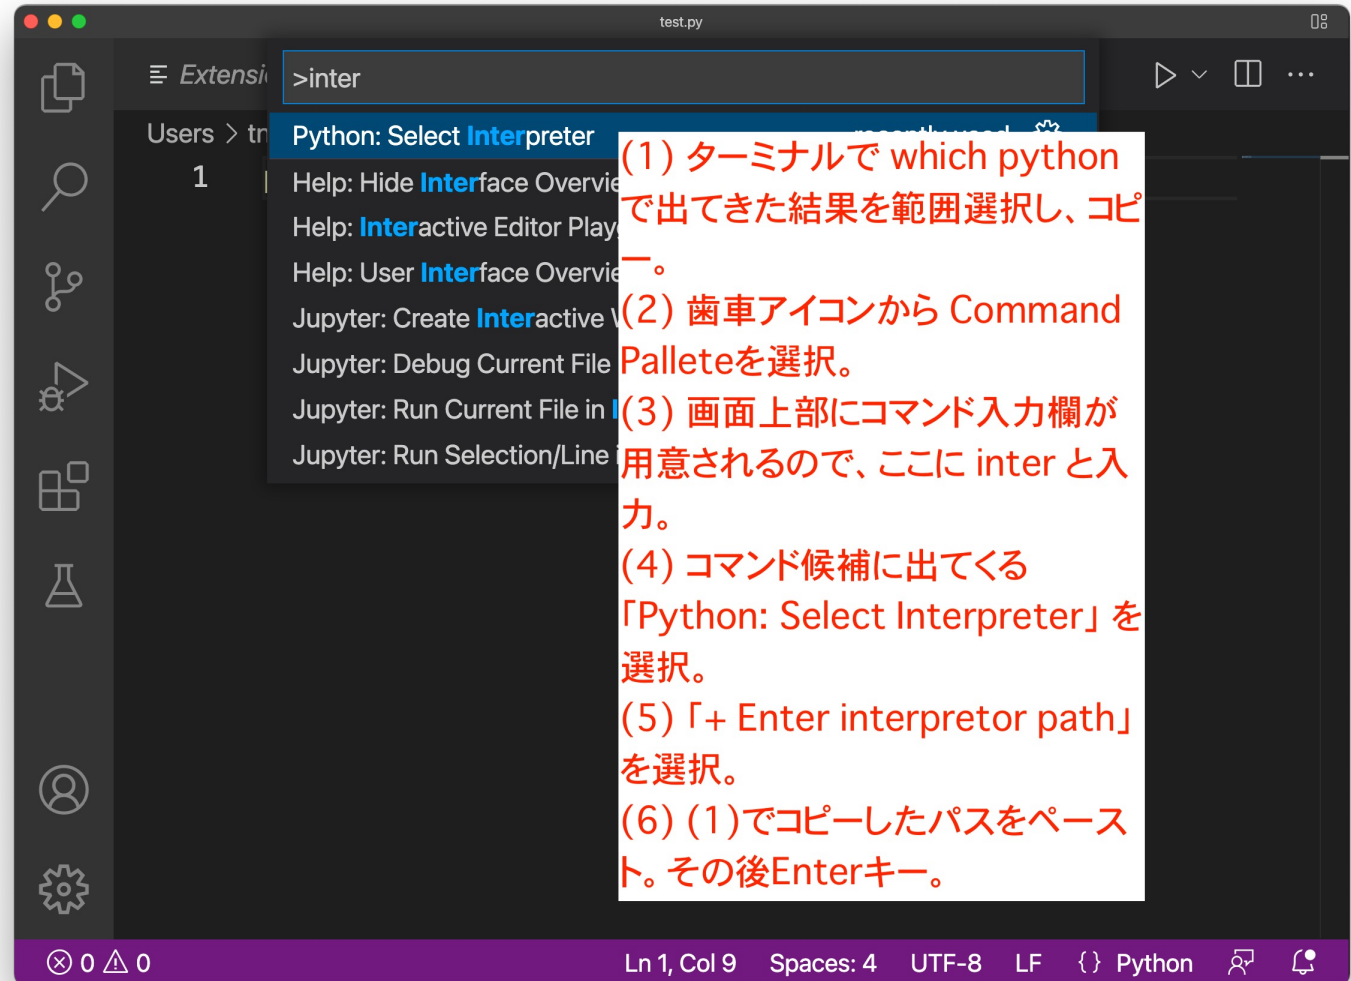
test.py

Extensi

>inter

Users > tr

1

Python: Select Interpreter

Help: Hide Interface Overvie

Help: Interactive Editor Play

Help: User Interface Overvie

Jupyter: Create Interactive

Jupyter: Debug Current File

Jupyter: Run Current File in

Jupyter: Run Selection/Line

(1) ターミナルで which python で出てきた結果を範囲選択し、コピー。

(2) 歯車アイコンから Command Palleteを選択。

(3) 画面上部にコマンド入力欄が用意されるので、ここに inter と入力。

(4) コマンド候補に出てくる「Python: Select Interpreter」を選択。

(5)「+ Enter interpretor path」を選択。

(6) (1)でコピーしたパスをペースト。その後Enterキー。

⊗ 0 ⚠ 0 Ln 1, Col 9 Spaces: 4 UTF-8 LF { } Python